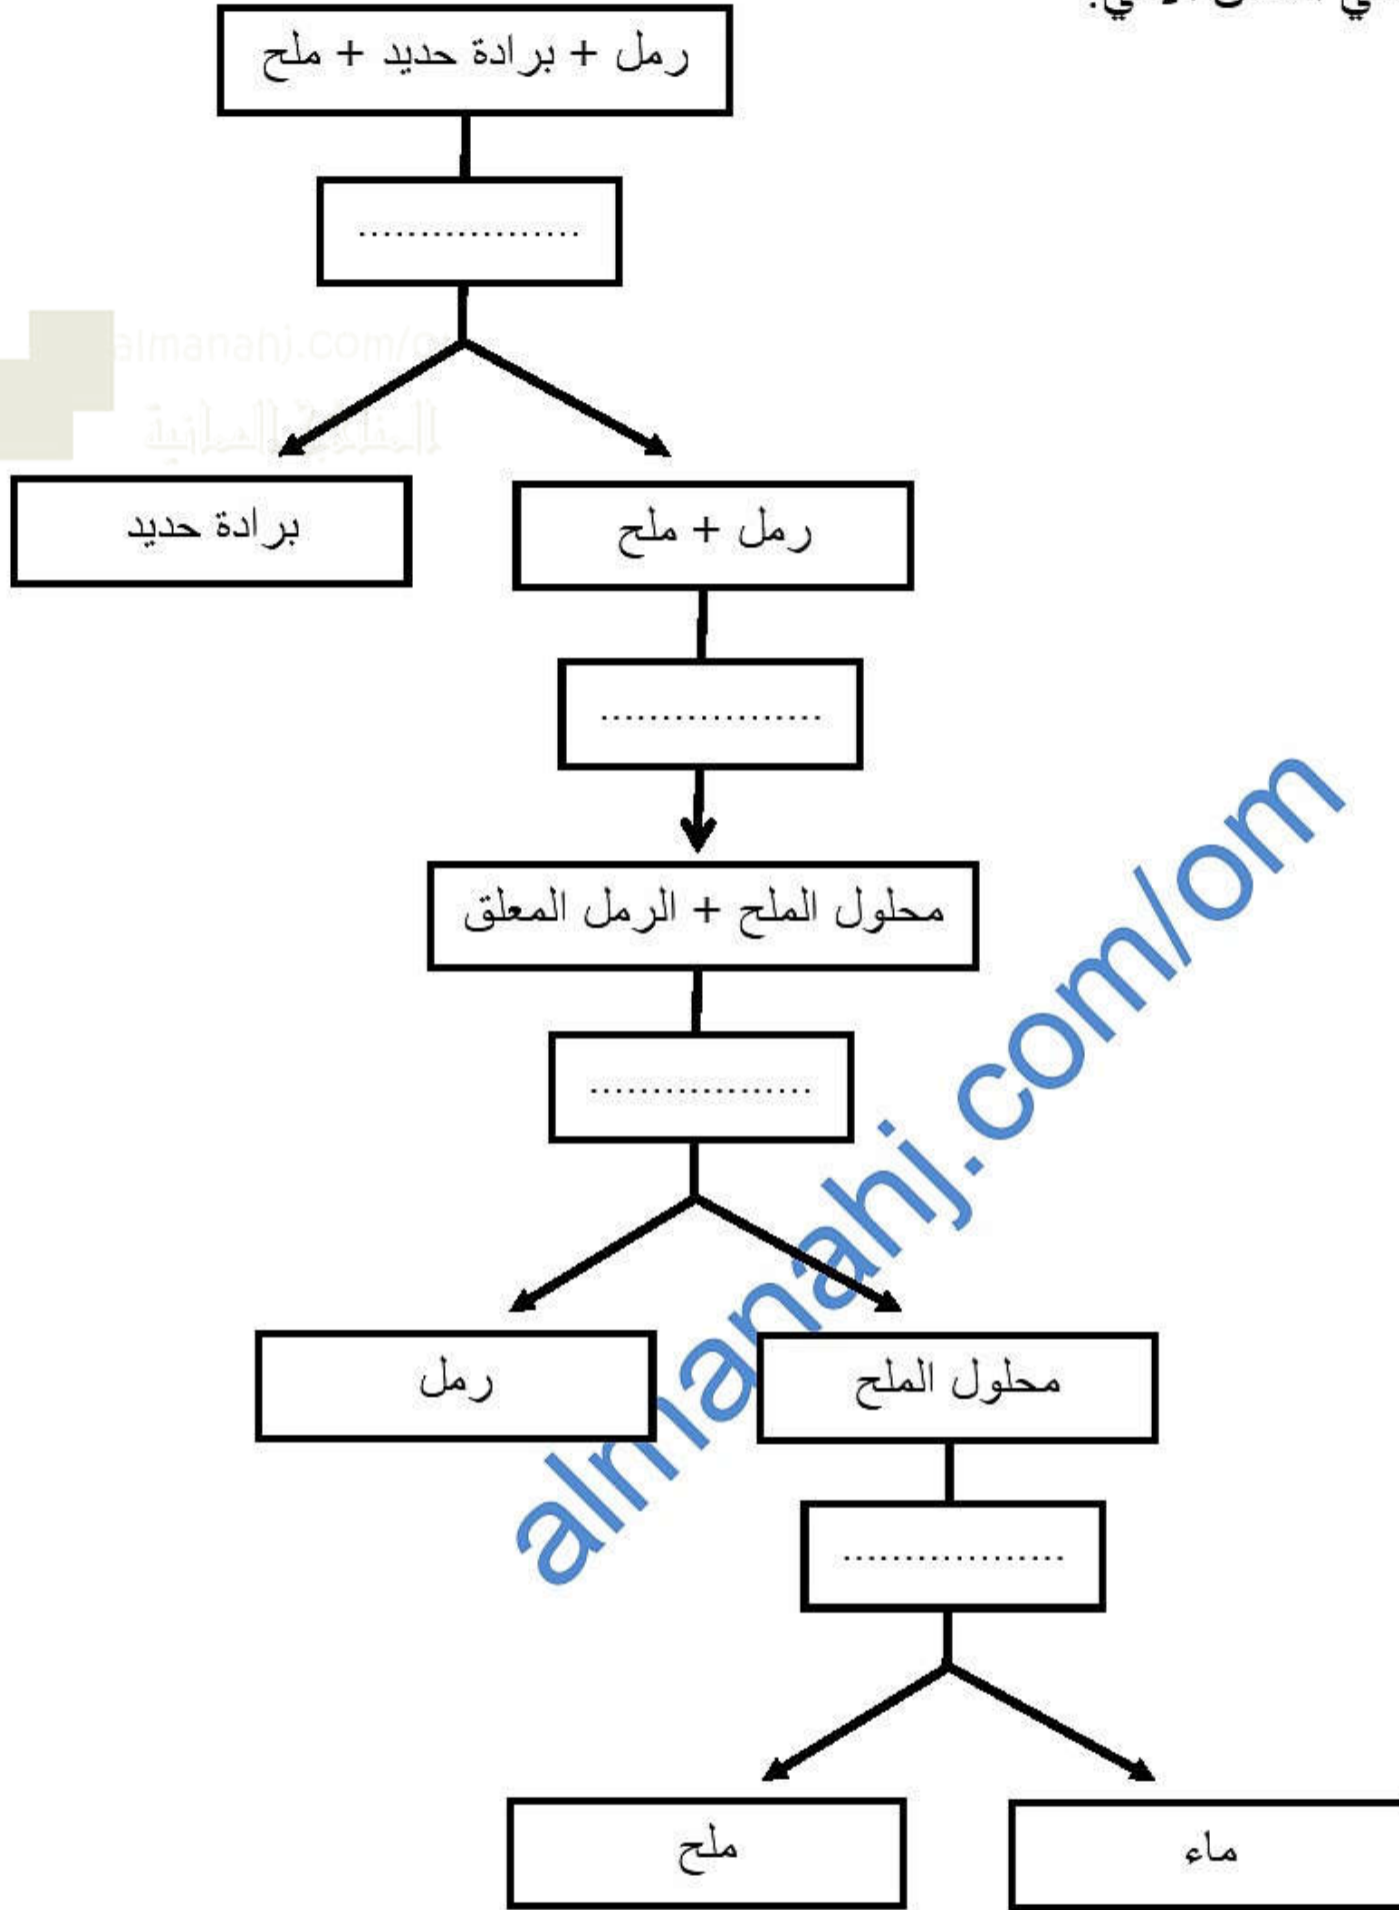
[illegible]

رمل + برادة حديد + ملح

..................

almanahj.com/om

المناهج العمانية

رمل + ملح

برادة حديد

..................

محلول الملح + الرمل المعلق

..................

محلول الملح

رمل

..................

ماء

ملح

almanahj.com/om